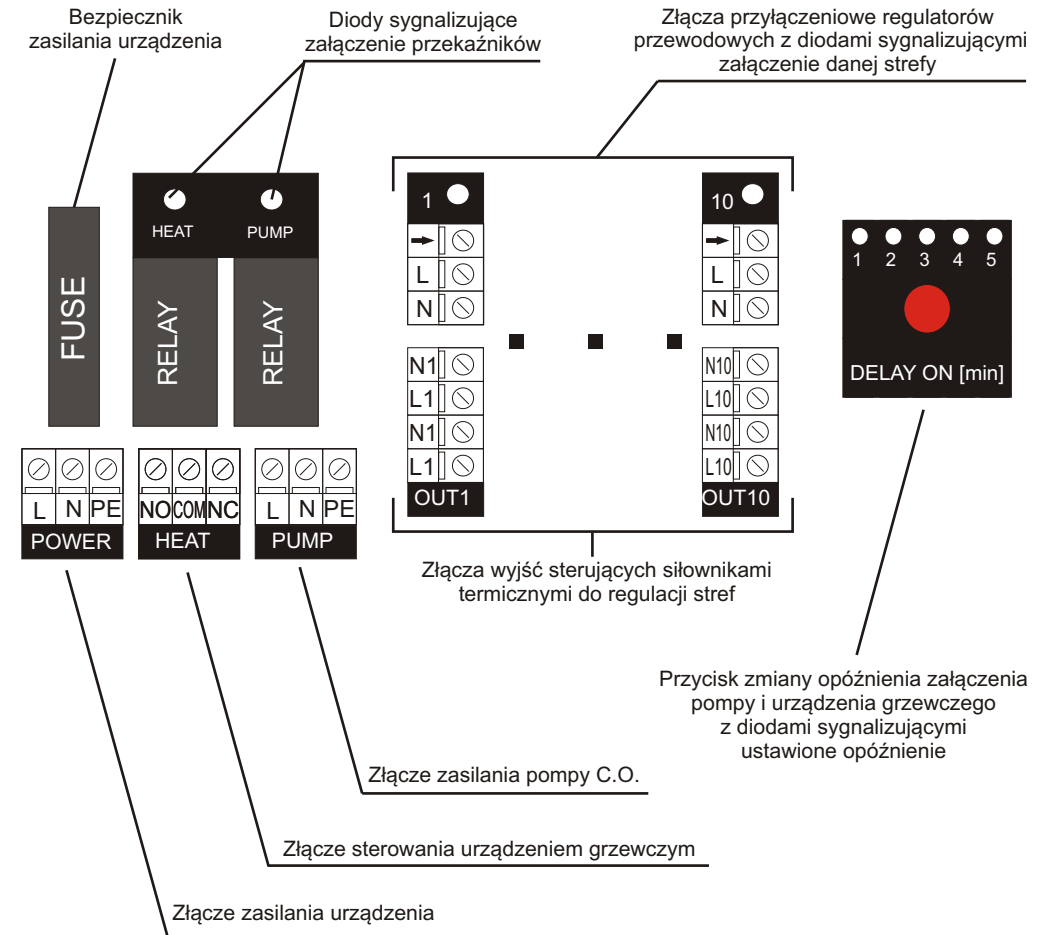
Bezpiecznik zasilania urządzenia

Diody sygnalizujące załączenie przekaźników

Złącza przyłączeniowe regulatorów przewodowych z diodami sygnalizującymi załączenie danej strefy

HEAT
PUMP

FUSE

RELAY
RELAY

1
L
N

N1
L1
N1
L1
OUT1

10
L
N

N10
L10
N10
L10
OUT10

1 2 3 4 5

DELAY ON [min]

L N PE
POWER

NO COM NC
HEAT

L N PE
PUMP

Złącza wyjść sterujących siłownikami termicznymi do regulacji stref

Przycisk zmiany opóźnienia załączenia pompy i urządzenia grzewczego z diodami sygnalizującymi ustawione opóźnienie

Złącze zasilania pompy C.O.

Złącze sterowania urządzeniem grzewczym

Złącze zasilania urządzenia